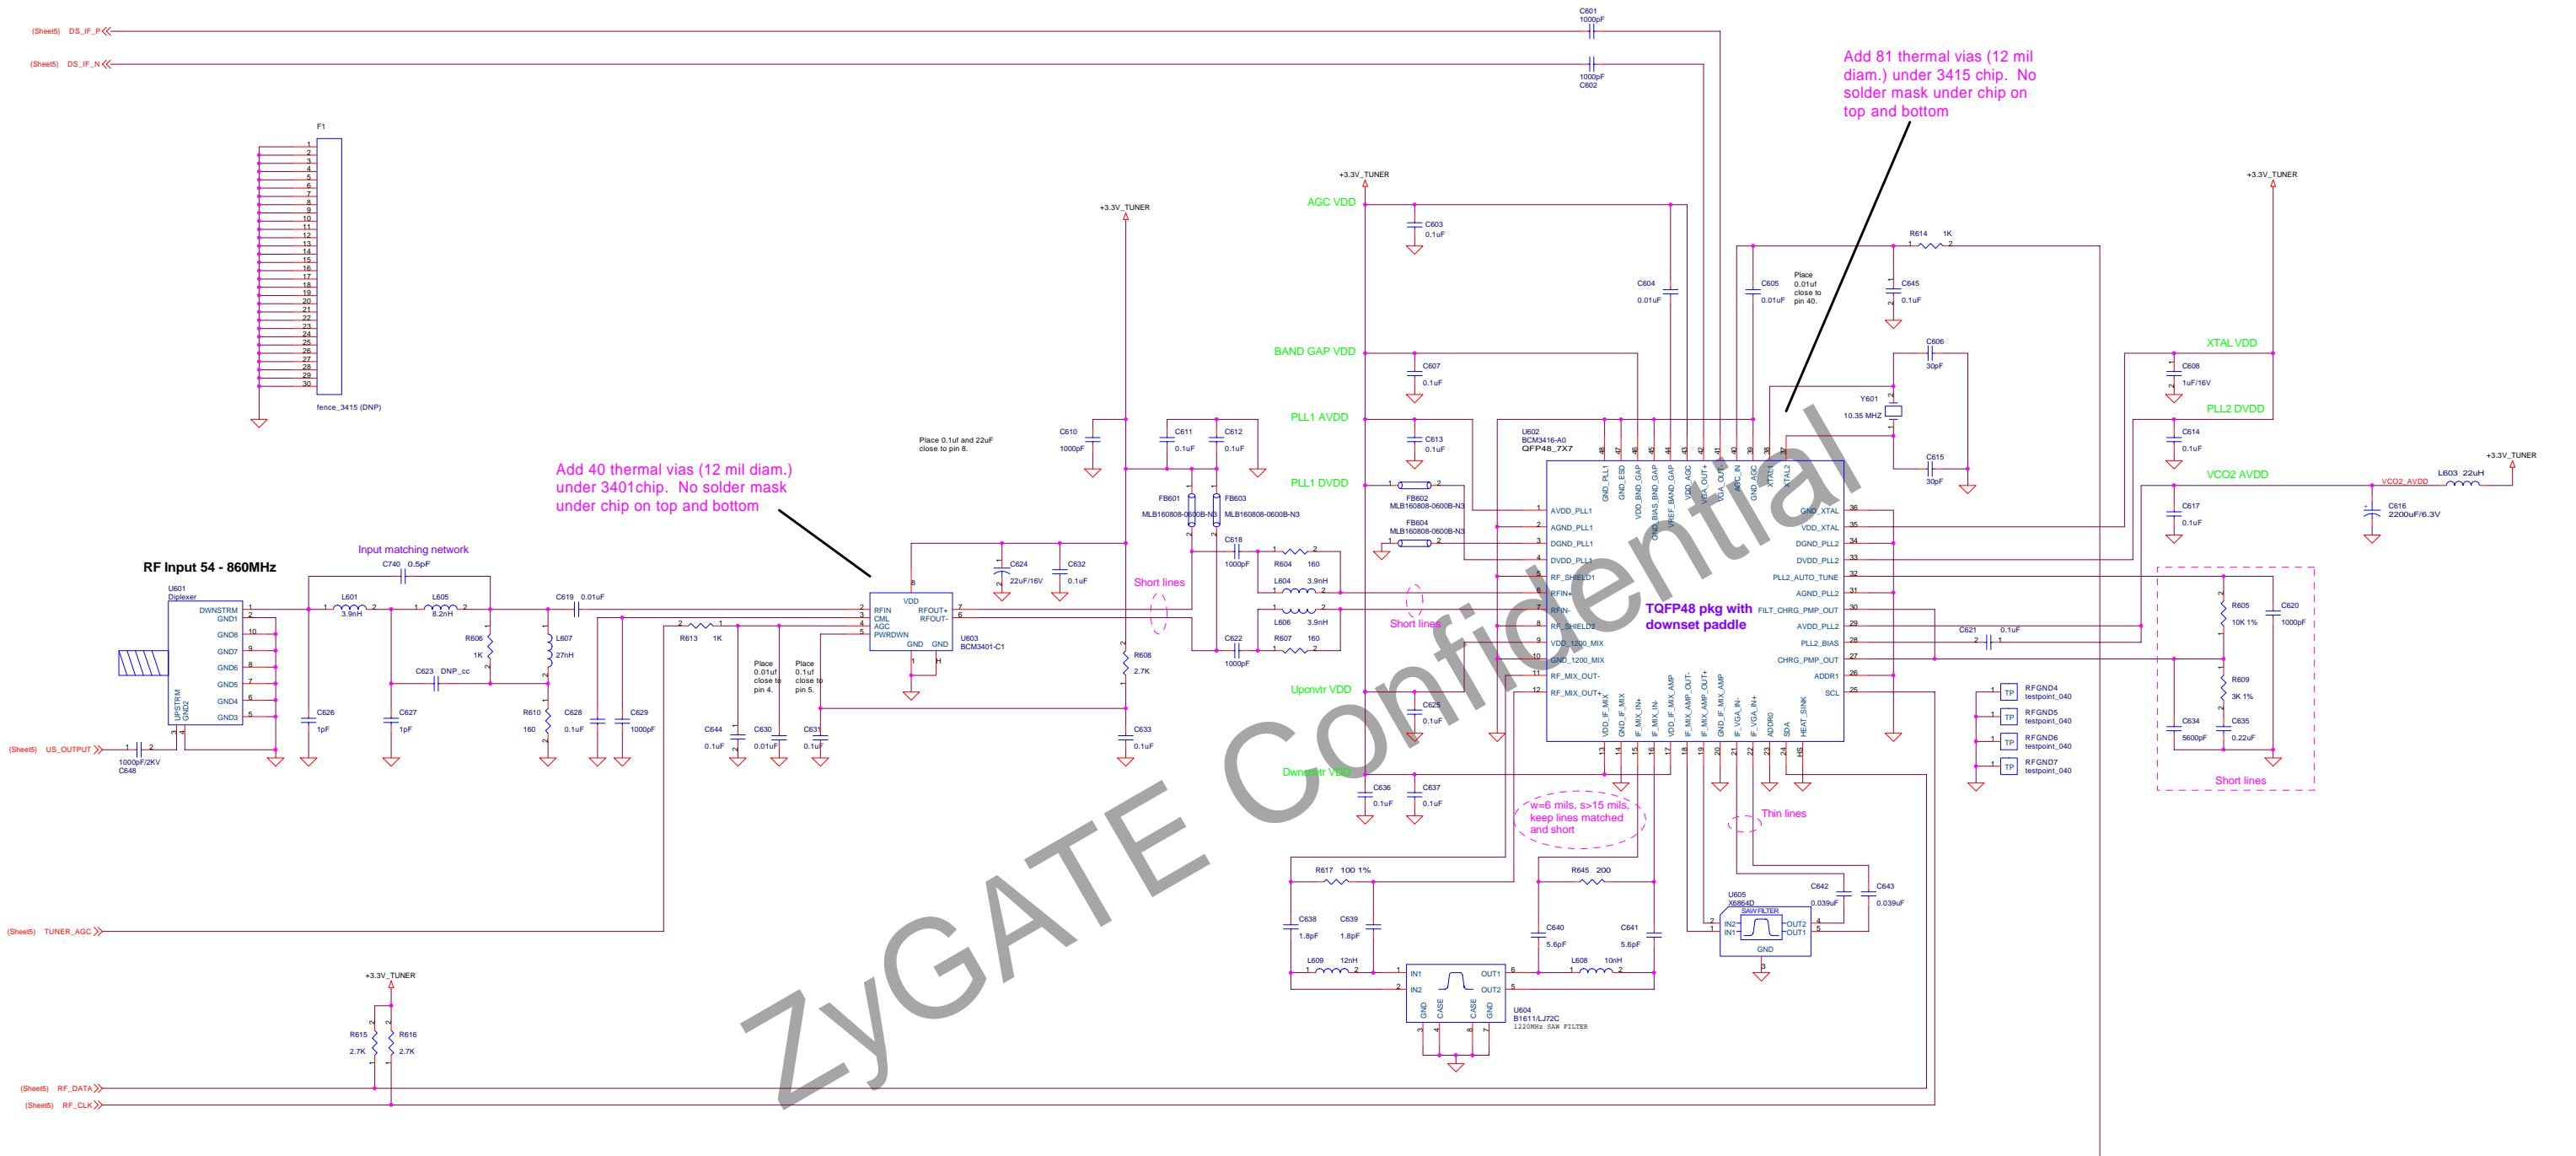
(Sheet5) DS_IF_P
(Sheet5) DS_IF_N
C601
1000pF
1000pF
C602

Add 81 thermal vias (12 mil diam.) under 3415 chip. No solder mask under chip on top and bottom

F1
1
2
3
4
5
6
7
8
9
10
11
12
13
14
15
16
17
18
19
20
21
22
23
24
25
26
27
28
29
30
fence_3415 (DNP)

+3.3V_TUNER
AGC VDD
C603
0.1uF
+3.3V_TUNER
R614 1K
C604
0.01uF
C605
0.01uF
Place 0.01uf close to pin 40.
C645
0.1uF
BAND GAP VDD
C607
0.1uF
C606
30pF
XTAL VDD
C608
1uF/16V
Y601
10.35 MHZ
PLL2 DVDD
PLL1 AVDD
C613
0.1uF
C615
30pF
C614
0.1uF
+3.3V_TUNER
+3.3V_TUNER
C610
1000pF
C611
0.1uF
C612
0.1uF
Place 0.1uf and 22uF close to pin 8.
U602
BCM3416-A0
QFP48_7X7
VCO2 AVDD
VCO2_AVDD
L603 22uH
PLL1 DVDD
FB602
MLB160808-0600B-N3
FB604
MLB160808-0600B-N3
C617
0.1uF
C616
2200uF/6.3V
Add 40 thermal vias (12 mil diam.) under 3401chip. No solder mask under chip on top and bottom
FB601
MLB160808-0600B-N3
FB603
MLB160808-0600B-N3
GND_PLL1 GND_ESD VDD_BND_GAP GND_BIAS_BND_GAP VREF_BAND_GAP VDD_AGC VGA_OUT+ VGA_OUT- AGC_IN GND_AGC XTAL1 XTAL2
AVDD_PLL1
AGND_PLL1
DGND_PLL1
DVDD_PLL1
RF_SHIELD1
RFIN+
RFIN-
RF_SHIELD2
VDD_1200_MIX
GND_1200_MIX
RF_MIX_OUT-
RF_MIX_OUT+
GND_XTAL
VDD_XTAL
DGND_PLL2
DVDD_PLL2
PLL2_AUTO_TUNE
AGND_PLL2
FILT_CHRG_PMP_OUT
AVDD_PLL2
PLL2_BIAS
CHRG_PMP_OUT
ADDR1
SCL
TQFP48 pkg with downset paddle
Input matching network
RF Input 54 - 860MHz
C740 0.5pF
C624
22uF/16V
C632
0.1uF
C618
1000pF
R604 160
L604 3.9nH
Short lines
U601
Diplexer
DWNSTRM
GND1
GND8
GND7
GND6
GND5
GND4
GND3
UPSTRM
GND2
L601
3.9nH
L605
8.2nH
C619 0.01uF
R606
1K
L607
27nH
VDD
RFIN
CML
AGC
PWRDWN
RFOUT+
RFOUT-
GND GND
U603
BCM3401-C1
L606 3.9nH
R607 160
C622
1000pF
Short lines
R613 1K
C623 DNP_cc
R608
2.7K
C621 0.1uF
R605
10K 1%
C620
1000pF
R609
3K 1%
Place 0.01uf close to pin 4.
Place 0.1uf close to pin 5.
Upcnvtr VDD
C625
0.1uF
R610
160
C628
0.1uF
C629
1000pF
C626
1pF
C627
1pF
C644
0.1uF
C630
0.01uF
C631
0.1uF
C633
0.1uF
VDD_IF_MIX GND_IF_MIX IF_MIX_IN+ IF_MIX_IN- VDD_IF_MIX_AMP IF_MIX_AMP_OUT- IF_MIX_AMP_OUT+ GND_IF_MIX_AMP IF_VGA_IN- IF_VGA_IN+ ADDR0 SDA HEAT_SINK
RFGND4
testpoint_040
RFGND5
testpoint_040
RFGND6
testpoint_040
RFGND7
testpoint_040
TP
TP
TP
TP
C634
5600pF
C635
0.22uF
Short lines
(Sheet5) US_OUTPUT
1000pF/2KV
C648
Dwncnvtr VDD
C636
0.1uF
C637
0.1uF
w=6 mils, s>15 mils, keep lines matched and short
Thin lines
R617 100 1%
R645 200
C642
0.039uF
C643
0.039uF
U605
X6864D
SAW FILTER
IN2
IN1
OUT2
OUT1
GND
(Sheet5) TUNER_AGC
C638
1.8pF
C639
1.8pF
C640
5.6pF
C641
5.6pF
L609 12nH
L608 10nH
IN1
IN2
OUT1
OUT2
GND CASE CASE GND
U604
B1611/LJ72C
1220MHz SAW FILTER
+3.3V_TUNER
R615
2.7K
R616
2.7K
(Sheet5) RF_DATA
(Sheet5) RF_CLK
ZyGATE Confidential